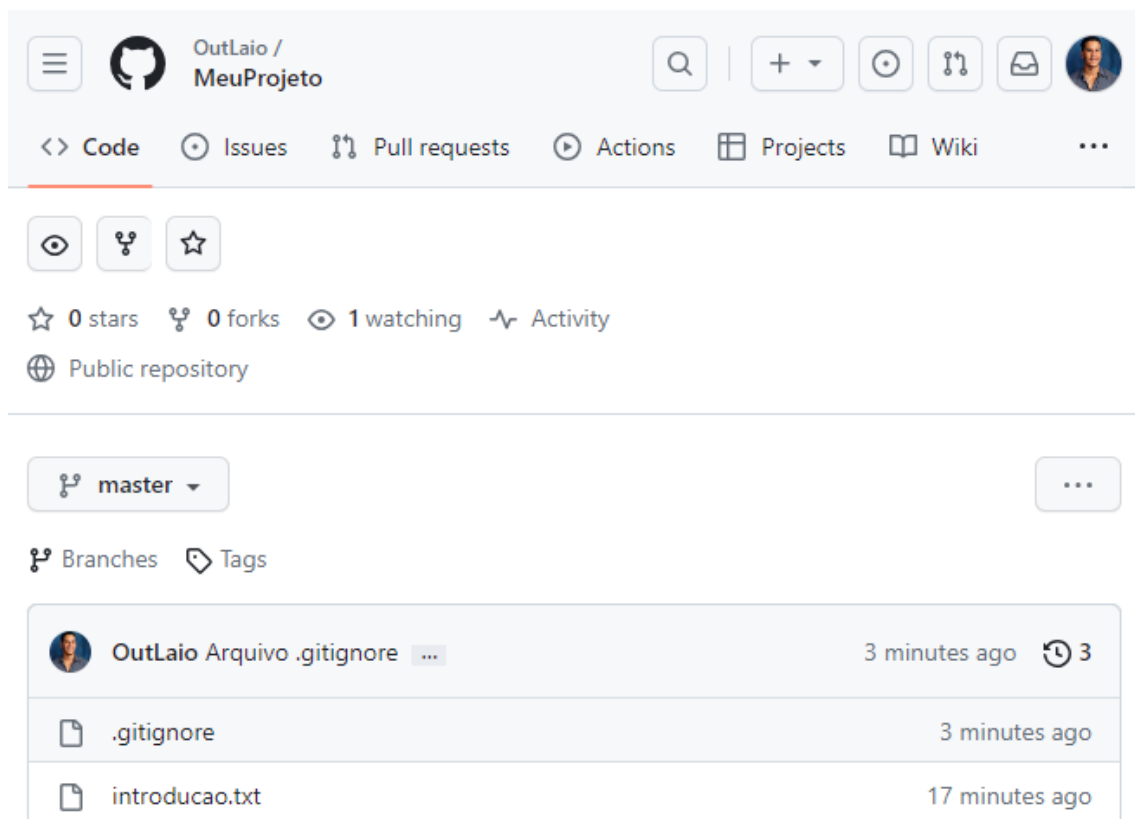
OutLaio /
MeuProjeto

Code Issues Pull requests Actions Projects Wiki ...

0 stars 0 forks 1 watching Activity

Public repository

master

...

Branches Tags

OutLaio Arquivo .gitignore ... 3 minutes ago 3

.gitignore 3 minutes ago

introducao.txt 17 minutes ago